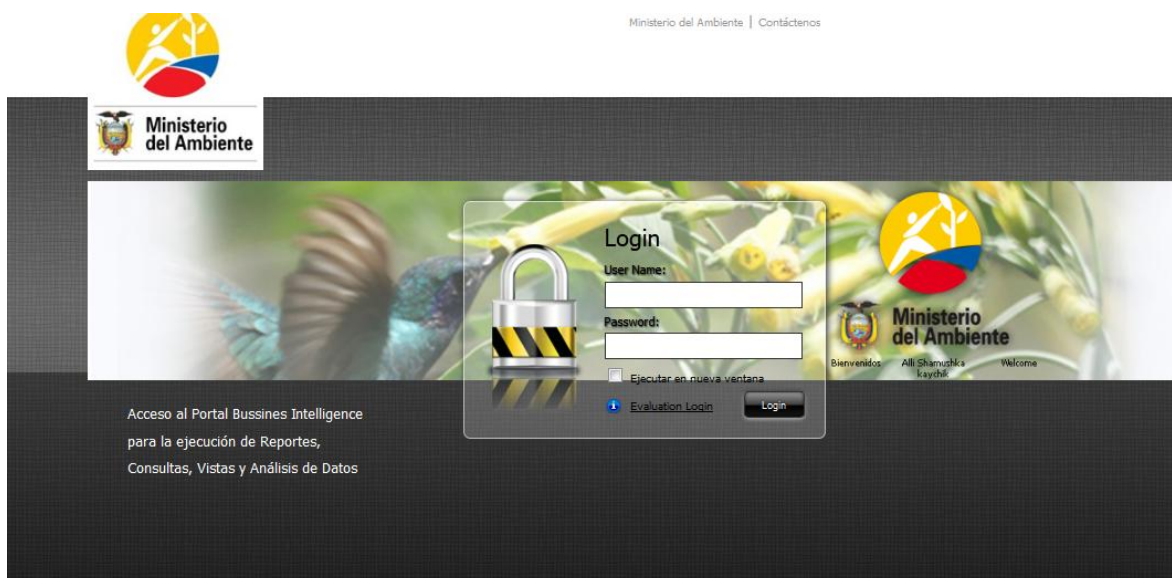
Ministerio del Ambiente | Contáctenos

Ministerio del Ambiente

Login

User Name:

Password:

Ejecutar en nueva ventana

Evaluation Login

Login

Ministerio del Ambiente

Bienvenidos

Alli Shamushka kaychik

Welcome

Acceso al Portal Bussines Intelligence para la ejecución de Reportes, Consultas, Vistas y Análisis de Datos